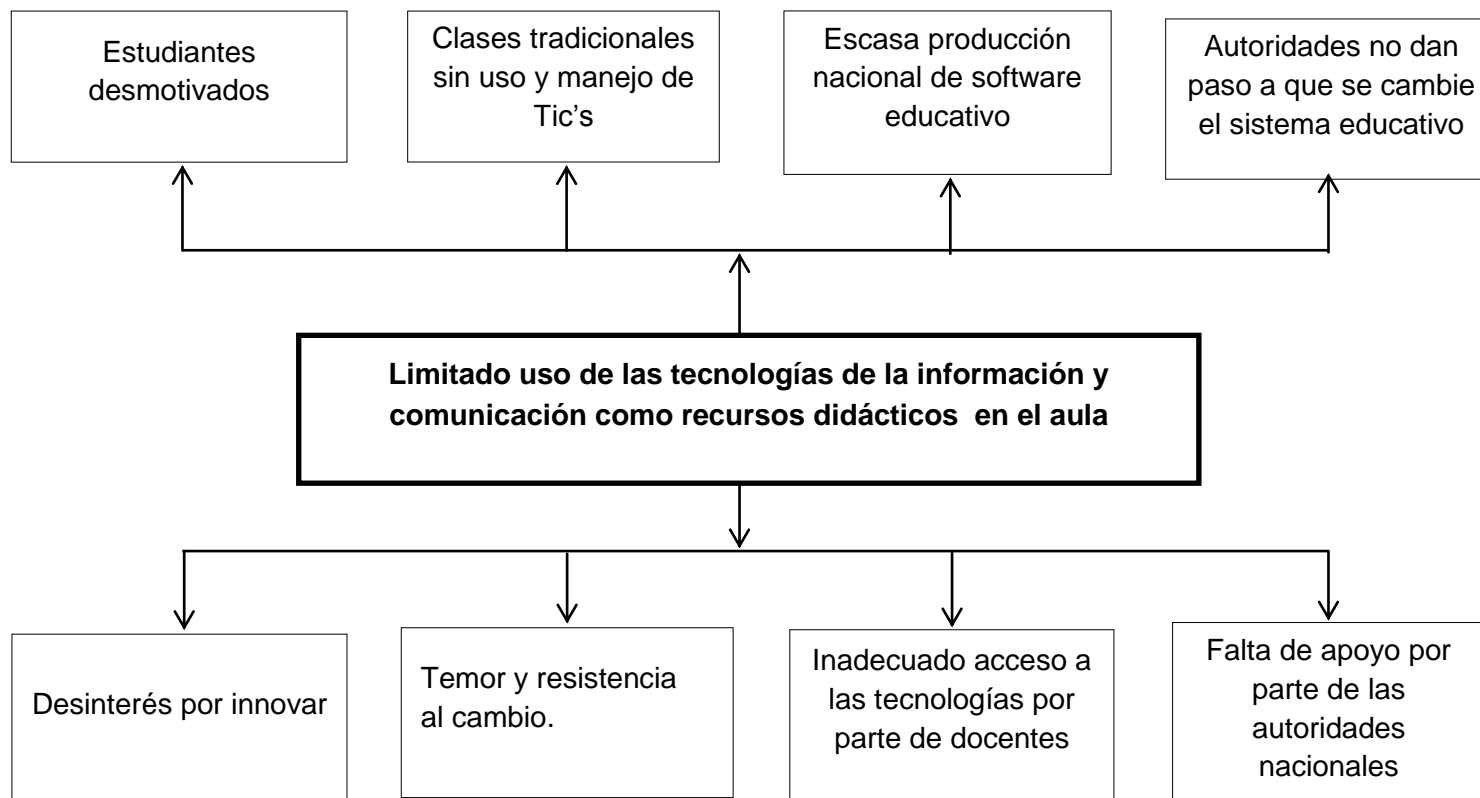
Estudiantes desmotivados

Clases tradicionales sin uso y manejo de Tic's

Escasa producción nacional de software educativo

Autoridades no dan paso a que se cambie el sistema educativo

**Limitado uso de las tecnologías de la información y comunicación como recursos didácticos en el aula**

Desinterés por innovar

Temor y resistencia al cambio.

Inadecuado acceso a las tecnologías por parte de docentes

Falta de apoyo por parte de las autoridades nacionales